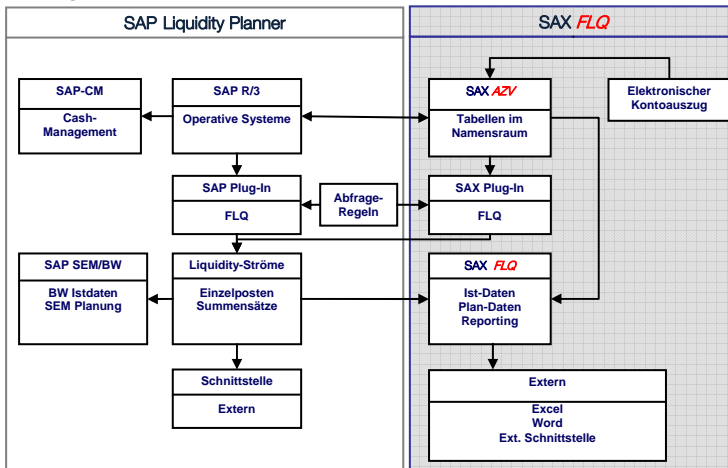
SAP Liquidity Planner

SAX FLQ

SAP-CM
Cash-Management

SAP R/3
Operative Systeme

SAX AZV
Tabellen im Namensraum

Elektronischer Kontoauszug

SAP Plug-In
FLQ

Abfrage-Regeln

SAX Plug-In
FLQ

SAP SEM/BW
BW Istdaten
SEM Planung

Liquidity-Ströme
Einzelposten
Summensätze

SAX FLQ
Ist-Daten
Plan-Daten
Reporting

Schnittstelle
Extern

Extern
Excel
Word
Ext. Schnittstelle